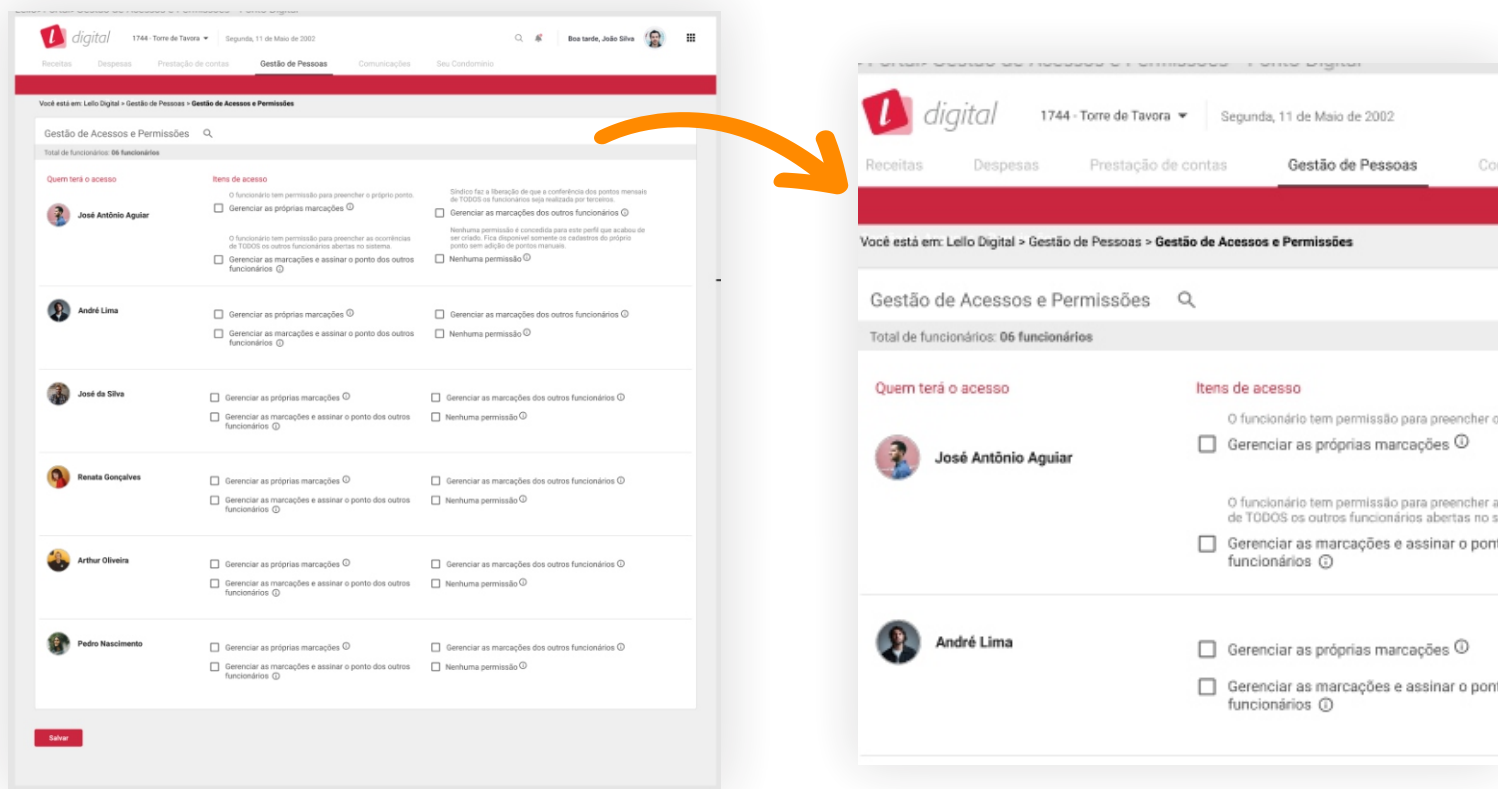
digital 1744 - Torre de Tavora Segunda, 11 de Maio de 2002 Boa tarde, João Silva

Receitas Despesas Prestação de contas Gestão de Pessoas Comunicações Seu Condomínio

Você está em: Lello Digital > Gestão de Pessoas > Gestão de Acessos e Permissões

Gestão de Acessos e Permissões

Total de funcionários: 06 funcionários

Quem terá o acesso

Itens de acesso

José Antônio Aguiar

O funcionário tem permissão para preencher o próprio ponto.
Gerenciar as próprias marcações

Síndico faz a liberação de que a conferência dos pontos mensais de TODOS os funcionários seja realizada por terceiros.
Gerenciar as marcações dos outros funcionários

O funcionário tem permissão para preencher as ocorrências de TODOS os outros funcionários abertas no sistema.
Gerenciar as marcações e assinar o ponto dos outros funcionários

Nenhuma permissão é concedida para este perfil que acabou de ser criado. Fica disponível somente os cadastros do próprio ponto sem adição de pontos manuais.
Nenhuma permissão

André Lima
Gerenciar as próprias marcações
Gerenciar as marcações dos outros funcionários
Gerenciar as marcações e assinar o ponto dos outros funcionários
Nenhuma permissão

José da Silva
Gerenciar as próprias marcações
Gerenciar as marcações dos outros funcionários
Gerenciar as marcações e assinar o ponto dos outros funcionários
Nenhuma permissão

Renata Gonçalves
Gerenciar as próprias marcações
Gerenciar as marcações dos outros funcionários
Gerenciar as marcações e assinar o ponto dos outros funcionários
Nenhuma permissão

Arthur Oliveira
Gerenciar as próprias marcações
Gerenciar as marcações dos outros funcionários
Gerenciar as marcações e assinar o ponto dos outros funcionários
Nenhuma permissão

Pedro Nascimento
Gerenciar as próprias marcações
Gerenciar as marcações dos outros funcionários
Gerenciar as marcações e assinar o ponto dos outros funcionários
Nenhuma permissão

Salvar

digital 1744 - Torre de Tavora Segunda, 11 de Maio de 2002

Receitas Despesas Prestação de contas Gestão de Pessoas Co

Você está em: Lello Digital > Gestão de Pessoas > Gestão de Acessos e Permissões

Gestão de Acessos e Permissões

Total de funcionários: 06 funcionários

Quem terá o acesso

Itens de acesso

José Antônio Aguiar

O funcionário tem permissão para preencher o
Gerenciar as próprias marcações

O funcionário tem permissão para preencher a de TODOS os outros funcionários abertas no s
Gerenciar as marcações e assinar o pont funcionários

André Lima
Gerenciar as próprias marcações
Gerenciar as marcações e assinar o pont funcionários